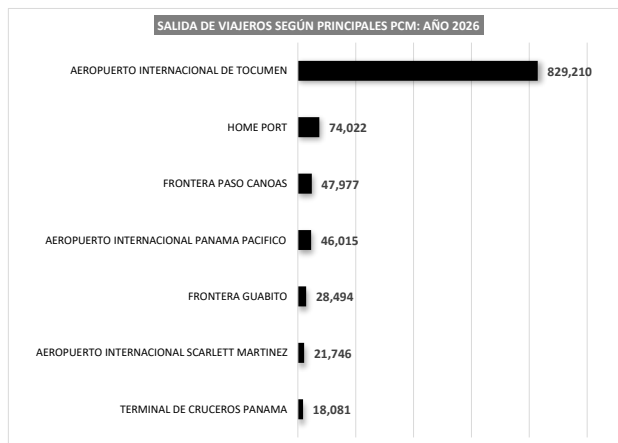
SALIDA DE VIAJEROS SEGÚN PRINCIPALES PCM: AÑO 2026

AEROPUERTO INTERNACIONAL DE TOCUMEN 829,210

HOME PORT 74,022

FRONTERA PASO CANOAS 47,977

AEROPUERTO INTERNACIONAL PANAMA PACIFICO 46,015

FRONTERA GUABITO 28,494

AEROPUERTO INTERNACIONAL SCARLETT MARTINEZ 21,746

TERMINAL DE CRUCEROS PANAMA 18,081